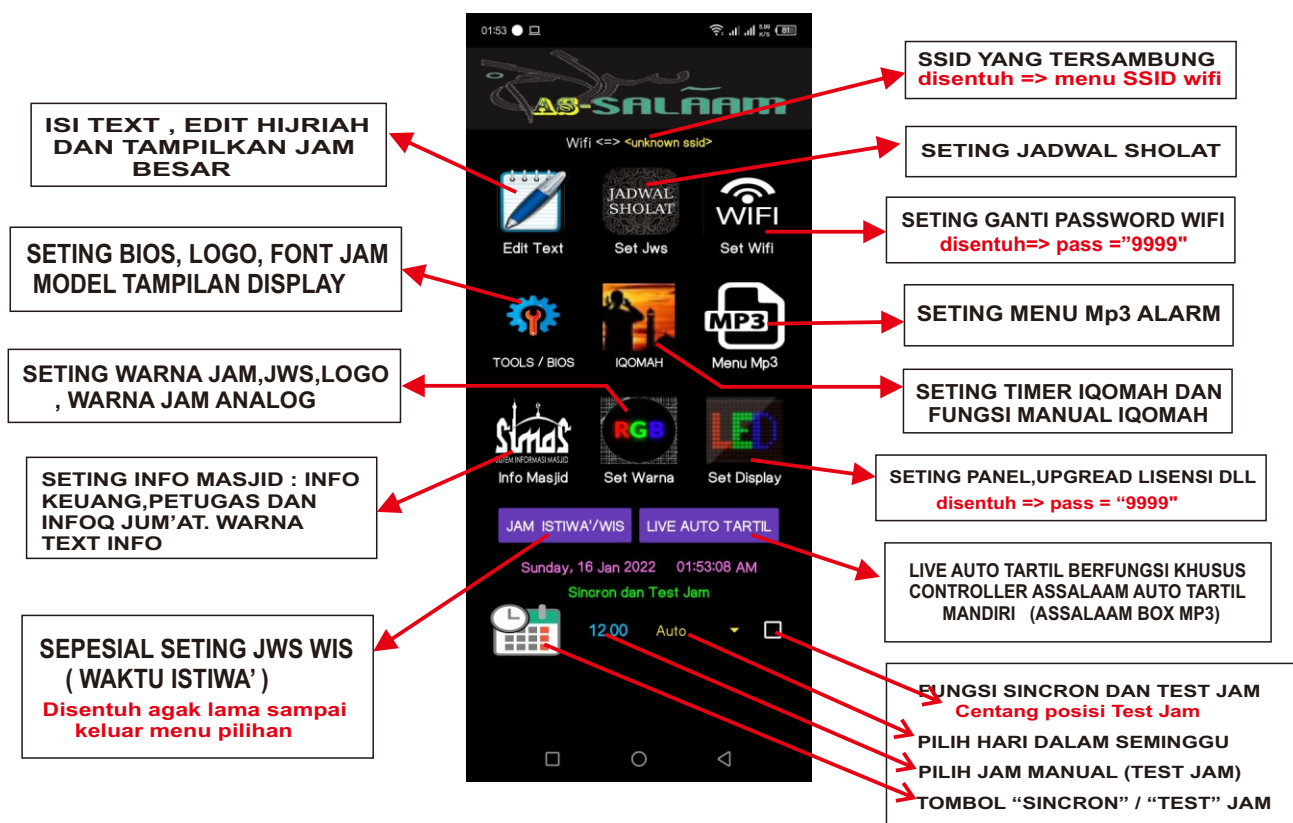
01:53

AS-SALAAM

Wifi <=> <unknown ssid>

SSID YANG TERSAMBUNG
disentuh => menu SSID wifi

ISI TEXT , EDIT HIJRIAH DAN TAMPILKAN JAM BESAR

SETING JADWAL SHOLAT

JADWAL SHOLAT

WIFI

Edit Text

Set Jws

Set Wifi

SETING GANTI PASSWORD WIFI
disentuh=> pass ="9999"

SETING BIOS, LOGO, FONT JAM MODEL TAMPILAN DISPLAY

MP3

SETING MENU Mp3 ALARM

TOOLS / BIOS

IQOMAH

Menu Mp3

SETING WARNA JAM,JWS,LOGO , WARNA JAM ANALOG

SETING TIMER IQOMAH DAN FUNGSI MANUAL IQOMAH

SIMAS
SISTEM INFORMASI MASJID

RGB

LED

Info Masjid

Set Warna

Set Display

SETING INFO MASJID : INFO KEUANG,PETUGAS DAN INFOQ JUM'AT. WARNA TEXT INFO

SETING PANEL,UPGREAD LISENSI DLL
disentuh => pass = "9999"

JAM ISTIWA'/WIS

LIVE AUTO TARTIL

Sunday, 16 Jan 2022 01:53:08 AM

Sincron dan Test Jam

LIVE AUTO TARTIL BERFUNGSI KHUSUS CONTROLLER ASSALAAM AUTO TARTIL MANDIRI (ASSALAAM BOX MP3)

12.00

Auto

SEPESIAL SETING JWS WIS ( WAKTU ISTIWA' )
Disentuh agak lama sampai keluar menu pilihan

FUNGSI SINCRON DAN TEST JAM
Centang posisi Test Jam

PILIH HARI DALAM SEMINGGU

PILIH JAM MANUAL (TEST JAM)

TOMBOL "SINCRON" / "TEST" JAM